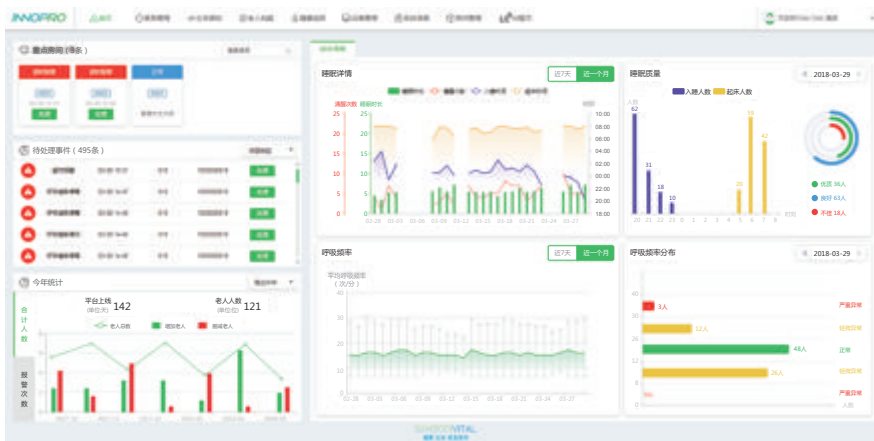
INNOPRO

重点跟踪(3条)

待处理事件(495条)

今年统计

合计人数

报警次数

平台上线 (单位:人) 142

老人人数 (单位:人) 121

老人总数 增加老人 离减老人

睡眠详情

近7天 近一个月

清醒次数 睡眠时长

25 20 15 10 5 0

25 20 15 10 5 0

10:00 08:00 06:00 04:00 02:00 00:00 22:00 20:00 18:00

03-28 03-03 03-06 03-09 03-12 03-15 03-18 03-21 03-24 03-27

睡眠质量

2018-03-29

入睡人数 起床人数

人数

62 31 18 10 20 53 42

-20 21 22 23 0 1 2 3 4 5 6 7 8 时刻

优质 36人

良好 63人

不佳 18人

呼吸频率

近7天 近一个月

平均呼吸频率 (次/分)

40 30 20 10 0

03-28 03-03 03-06 03-09 03-12 03-15 03-18 03-21 03-24 03-27

呼吸频率分布

2018-03-29

40 30 26 12 8 0

3人 12人 48人 26人

严重异常 轻微异常 正常 轻微异常 严重异常

人数

BAMBOOVITAL